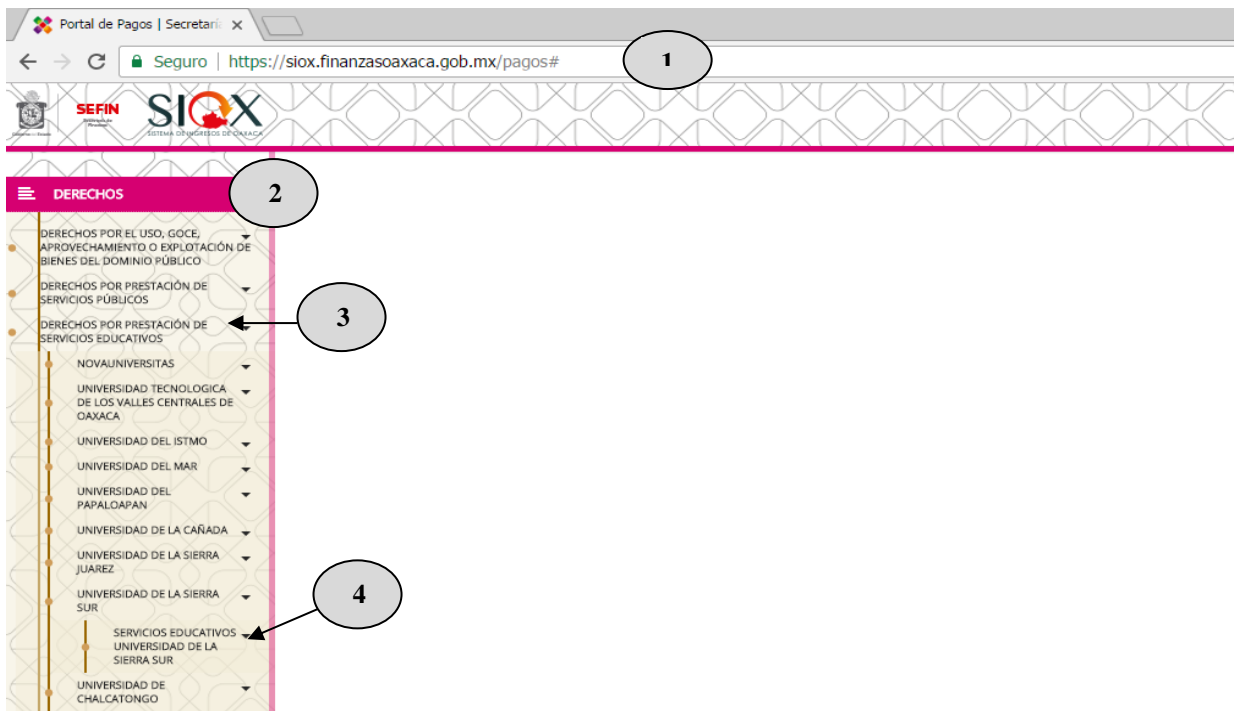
Portal de Pagos | Secretaría

Seguro | https://siox.finanzasoaxaca.gob.mx/pagos#

1

SEFIN

SIOX
SISTEMA DE INGRESOS DE OAXACA

DERECHOS

2

DERECHOS POR EL USO, GOCE, APROVECHAMIENTO O EXPLOTACIÓN DE BIENES DEL DOMINIO PÚBLICO

DERECHOS POR PRESTACIÓN DE SERVICIOS PÚBLICOS

DERECHOS POR PRESTACIÓN DE SERVICIOS EDUCATIVOS

3

NOVAUNIVERSITAS

UNIVERSIDAD TECNOLOGICA DE LOS VALLES CENTRALES DE OAXACA

UNIVERSIDAD DEL ISTMO

UNIVERSIDAD DEL MAR

UNIVERSIDAD DEL PAPALOAPAN

UNIVERSIDAD DE LA CAÑADA

UNIVERSIDAD DE LA SIERRA JUAREZ

UNIVERSIDAD DE LA SIERRA SUR

4

SERVICIOS EDUCATIVOS UNIVERSIDAD DE LA SIERRA SUR

UNIVERSIDAD DE CHALCATONGO